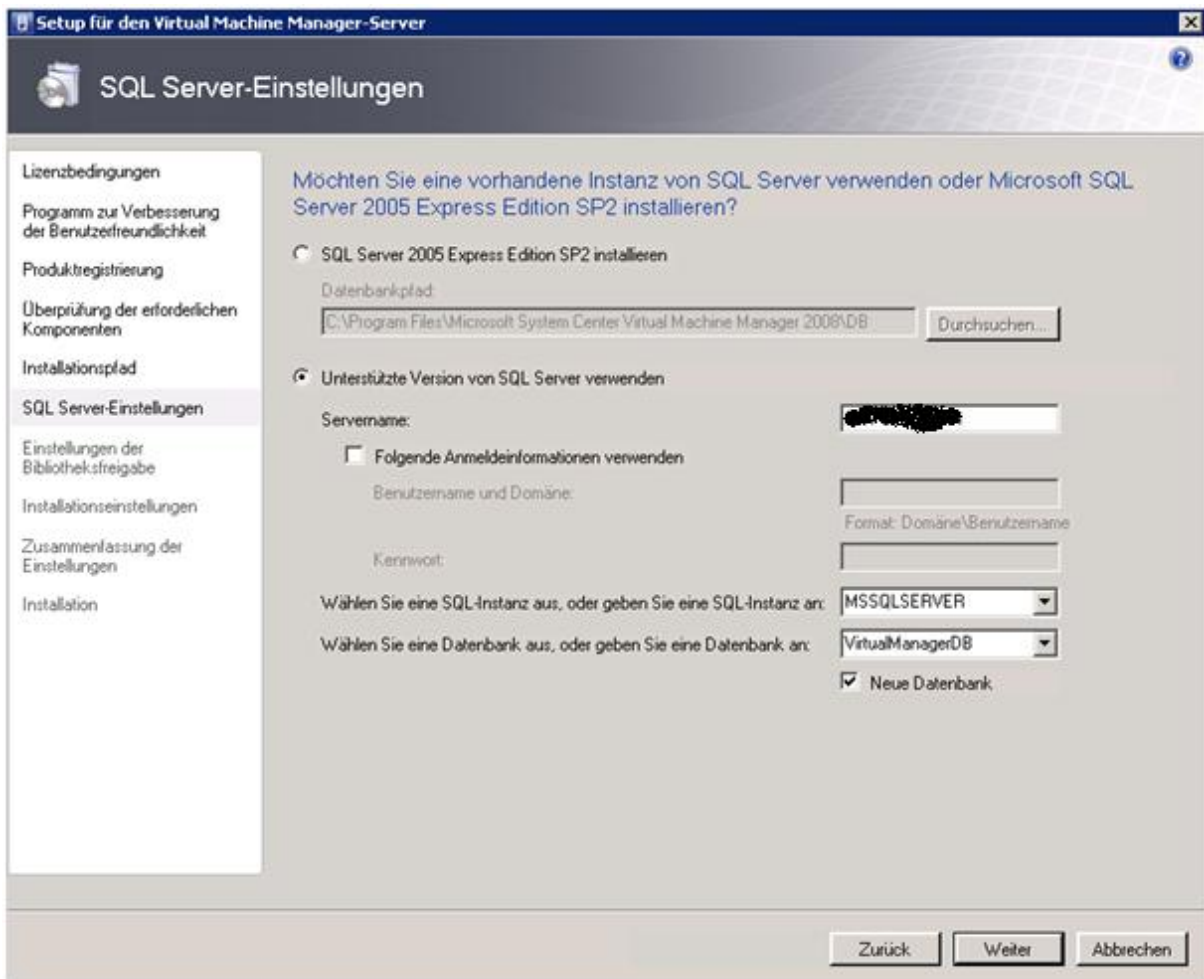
Setup für den Virtual Machine Manager-Server

SQL Server-Einstellungen

Lizenzbedingungen

Programm zur Verbesserung der Benutzerfreundlichkeit

Produktregistrierung

Überprüfung der erforderlichen Komponenten

Installationspfad

SQL Server-Einstellungen

Einstellungen der Bibliotheksfreigabe

Installationseinstellungen

Zusammenfassung der Einstellungen

Installation

Möchten Sie eine vorhandene Instanz von SQL Server verwenden oder Microsoft SQL Server 2005 Express Edition SP2 installieren?

SQL Server 2005 Express Edition SP2 installieren

Datenbankpfad:

C:\Program Files\Microsoft System Center Virtual Machine Manager 2008\DB

Durchsuchen...

Unterstützte Version von SQL Server verwenden

Servername: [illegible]

Folgende Anmeldeinformationen verwenden

Benutzername und Domäne:

Format: Domäne\Benutzername

Kennwort:

Wählen Sie eine SQL-Instanz aus, oder geben Sie eine SQL-Instanz an: MSSQLSERVER

Wählen Sie eine Datenbank aus, oder geben Sie eine Datenbank an: VirtualManagerDB

Neue Datenbank

Zurück

Weiter

Abbrechen